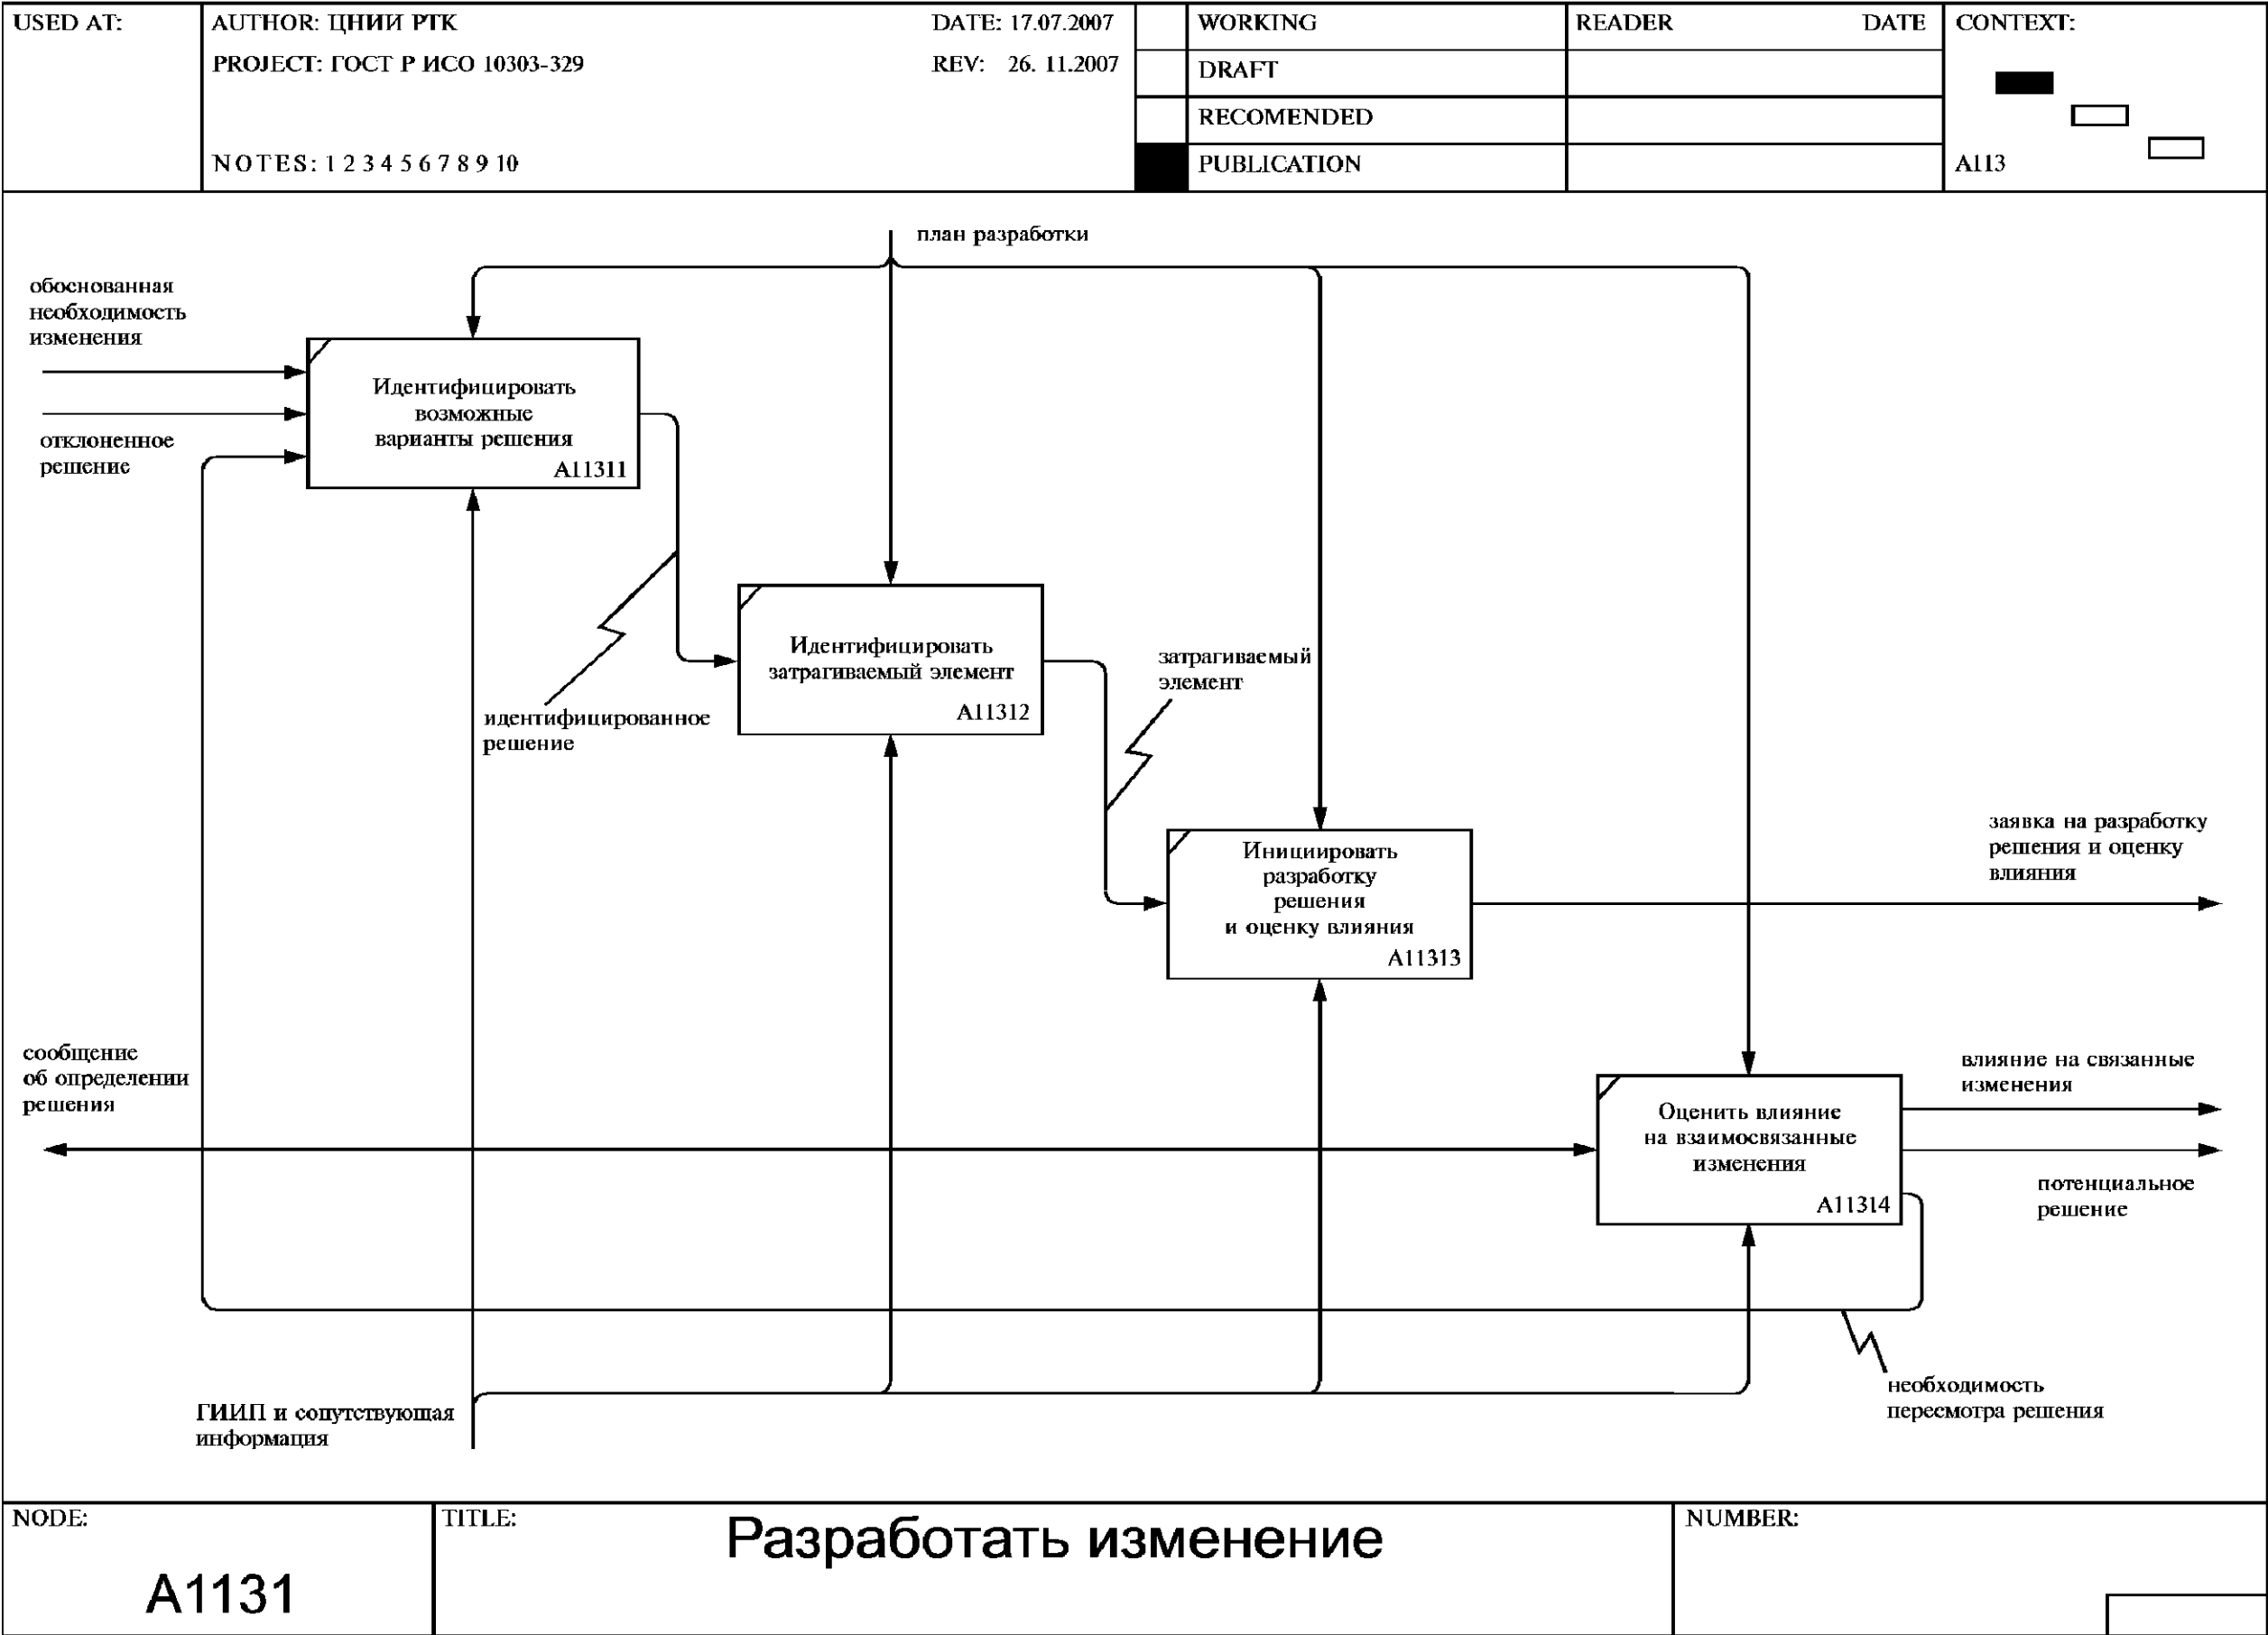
| USED AT: | AUTHOR: ЦНИИ РТК DATE: 17.07.2007 PROJECT: ГОСТ Р ИСО 10303-329 REV: 26. 11.2007 NOTES: 1 2 3 4 5 6 7 8 9 10 | | WORKING | READER | DATE | CONTEXT: |
|---|---|---|---|---|---|---|
| | | | DRAFT | | | |
| | | | RECOMENDED | | | |
| | | | PUBLICATION | | | A113 |

план разработки

обоснованная необходимость изменения

отклоненное решение

Идентифицировать возможные варианты решения
A11311

Идентифицировать затрагиваемый элемент
A11312

идентифицированное решение

затрагиваемый элемент

Инициировать разработку решения и оценку влияния
A11313

заявка на разработку решения и оценку влияния

сообщение об определении решения

Оценить влияние на взаимосвязанные изменения
A11314

влияние на связанные изменения

потенциальное решение

необходимость пересмотра решения

ГИИП и сопутствующая информация

| NODE: A1131 | TITLE: Разработать изменение | NUMBER: |
|---|---|---|